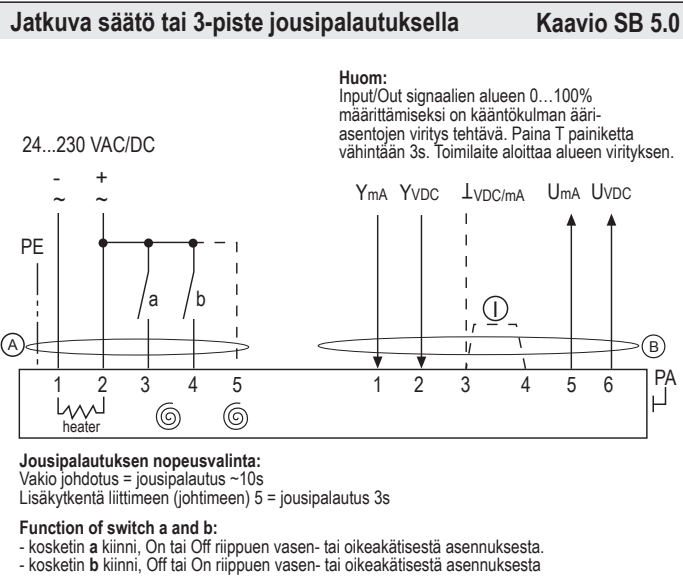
Jatkuva säätö tai 3-piste jousipalautuksella Kaavio SB 5.0

Huom:
Input/Out signaalien alueen 0…100% määrittämiseksi on kääntökulman ääriasentojen viritys tehtävä. Paina T painiketta vähintään 3s. Toimilaite aloittaa alueen virityksen.

24...230 VAC/DC

- ~ + ~

PE

a b

$Y_{mA}$ $Y_{VDC}$ $\perp_{VDC/mA}$ $U_{mA}$ $U_{VDC}$

A B

1 2 3 4 5

heater

1 2 3 4 5 6

PA

Jousipalautuksen nopeusvalinta:
Vakio johdotus = jousipalautus ~10s
Lisäkytkentä liittimeen (johtimeen) 5 = jousipalautus 3s

Function of switch a and b:
- kosketin a kiinni, On tai Off riippuen vasen- tai oikeakätisestä asennuksesta.
- kosketin b kiinni, Off tai On riippuen vasen- tai oikeakätisestä asennuksesta